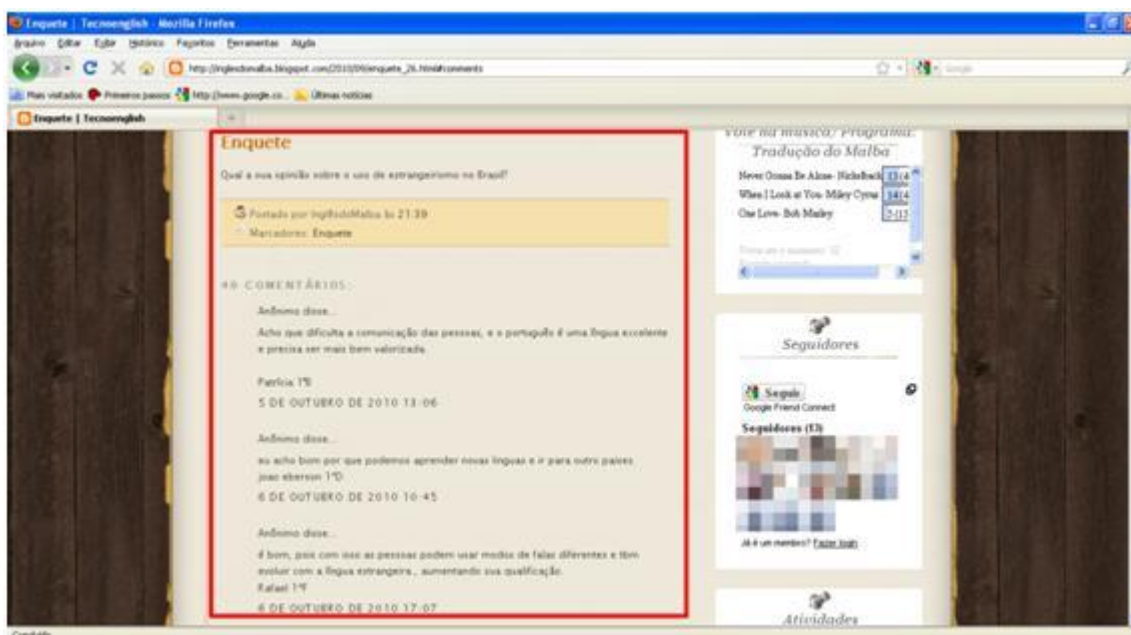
Enquete | Tecnoenglish - Mozilla Firefox

Arquivo Editar Exibir Histórico Favoritos Ferramentas Ajuda

http://inglesdomalba.blogspot.com/2010/09/enquete_26.html#comments

Mais visitados Primeiros passos http://www.google.co... Últimas notícias

Enquete | Tecnoenglish

Enquete

Qual a sua opinião sobre o uso de estrangeirismo no Brasil?

Postado por InglêsdoMalba às 21:39

Marcadores: Enquete

40 COMENTÁRIOS:

Anônimo disse...

Acho que dificulta a comunicação das pessoas, e o português é uma língua excelente e precisa ser mais bem valorizada.

Patricia 1ºB

5 DE OUTUBRO DE 2010 13:06

Anônimo disse...

eu acho bom por que podemos aprender novas linguas e ir para outro paises. joao eberson 1ºD

6 DE OUTUBRO DE 2010 10:45

Anônimo disse...

é bom, pois com isso as pessoas podem usar modos de falar diferentes e tbm evoluir com a língua estrangeira., aumentando sua qualificação.

Rafael 1ºF

6 DE OUTUBRO DE 2010 17:07

Vote na música/ Programa: Tradução do Malba

Never Gonna Be Alone- Nickelback 13 (4

When I Look at You- Miley Cyrus 14 (4

One Love- Bob Marley 2 (13

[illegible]

Seguidores

Seguir

Google Friend Connect

Seguidores (13)

Já é um membro? Fazer login

Atividades

Concluído